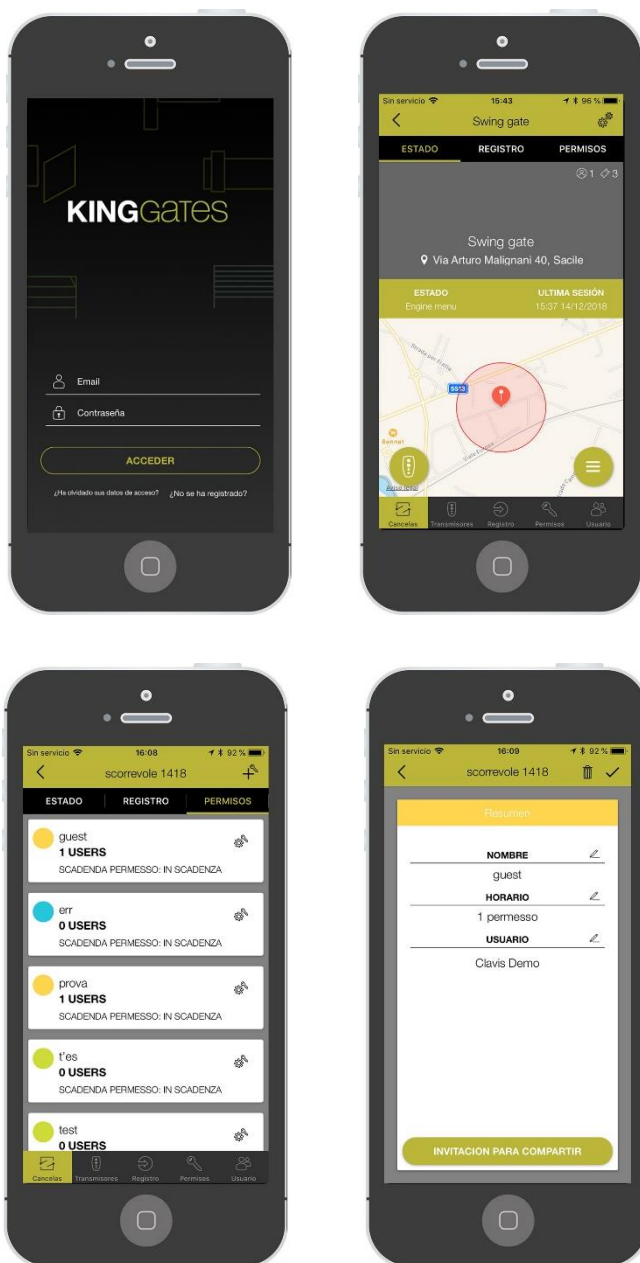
KINGGates

Email

Contraseña

ACCEDER

¿Ha olvidado sus datos de acceso? ¿No se ha registrado?

Sin servicio 15:43 96 %

Swing gate

ESTADO REGISTRO PERMISOS

1 3

Swing gate

Via Arturo Malignani 40, Sacile

ESTADO
Engine menu

ULTIMA SESIÓN
15:37 14/12/2018

SS13

Bonnet

Canceles Transmisores Registro Permisos Usuario

Sin servicio 16:08 92 %

scorrevole 1418

ESTADO REGISTRO PERMISOS

guest
1 USERS
SCADENDA PERMESSO: IN SCADENZA

err
0 USERS
SCADENDA PERMESSO: IN SCADENZA

prova
1 USERS
SCADENDA PERMESSO: IN SCADENZA

t'es
0 USERS
SCADENDA PERMESSO: IN SCADENZA

test
0 USERS

Canceles Transmisores Registro Permisos Usuario

Sin servicio 16:09 92 %

scorrevole 1418

Resumen

NOMBRE
guest

HORARIO
1 permesso

USUARIO
Clavis Demo

INVITACION PARA COMPARTIR